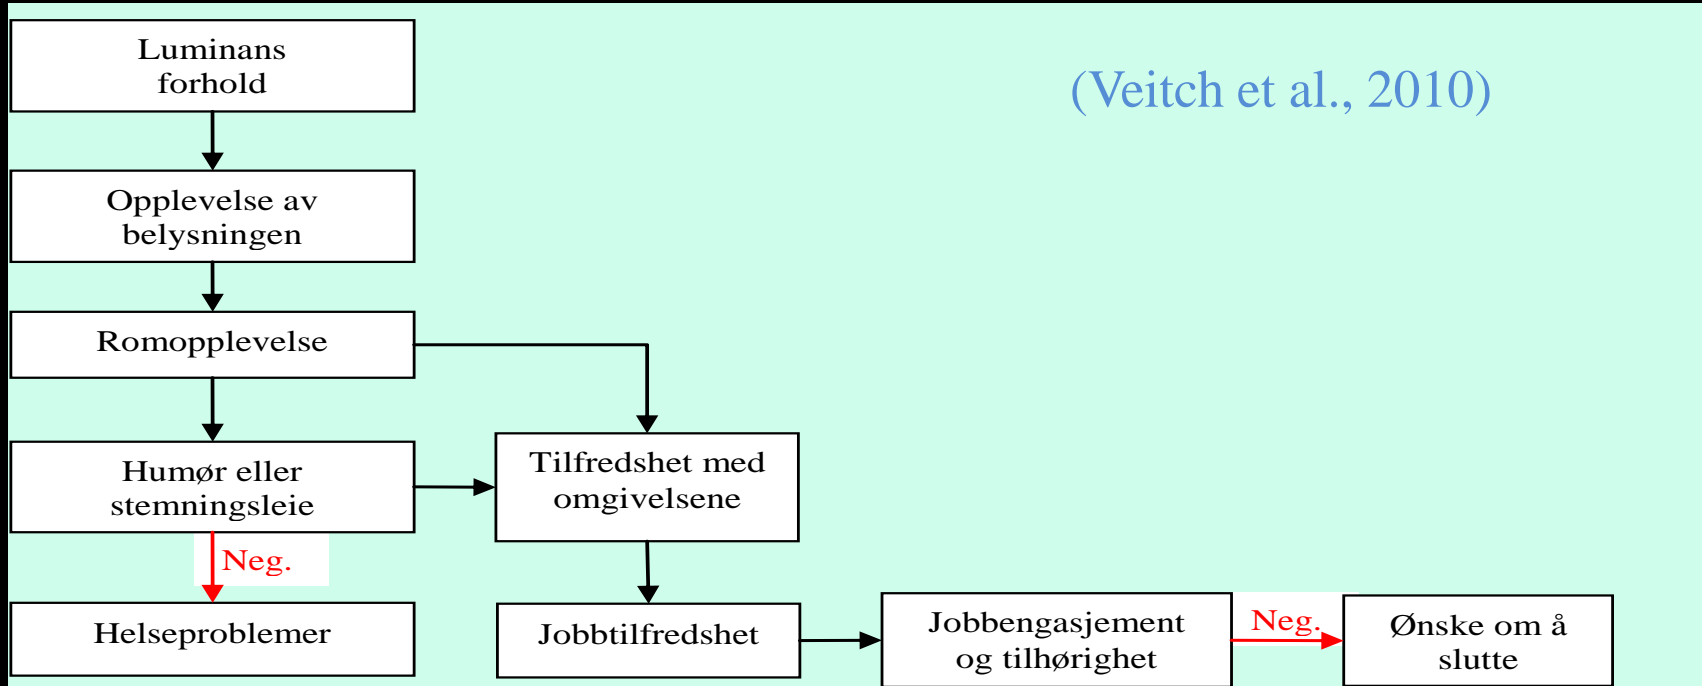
Luminans forhold

(Veitch et al., 2010)

Opplevelse av belysningen

Romopplevelse

Humør eller stemningsleie

Tilfredshet med omgivelsene

Neg.

Helseproblemer

Jobbtilfredshet

Jobbengasjement og tilhørighet

Neg.

Ønske om å slutte